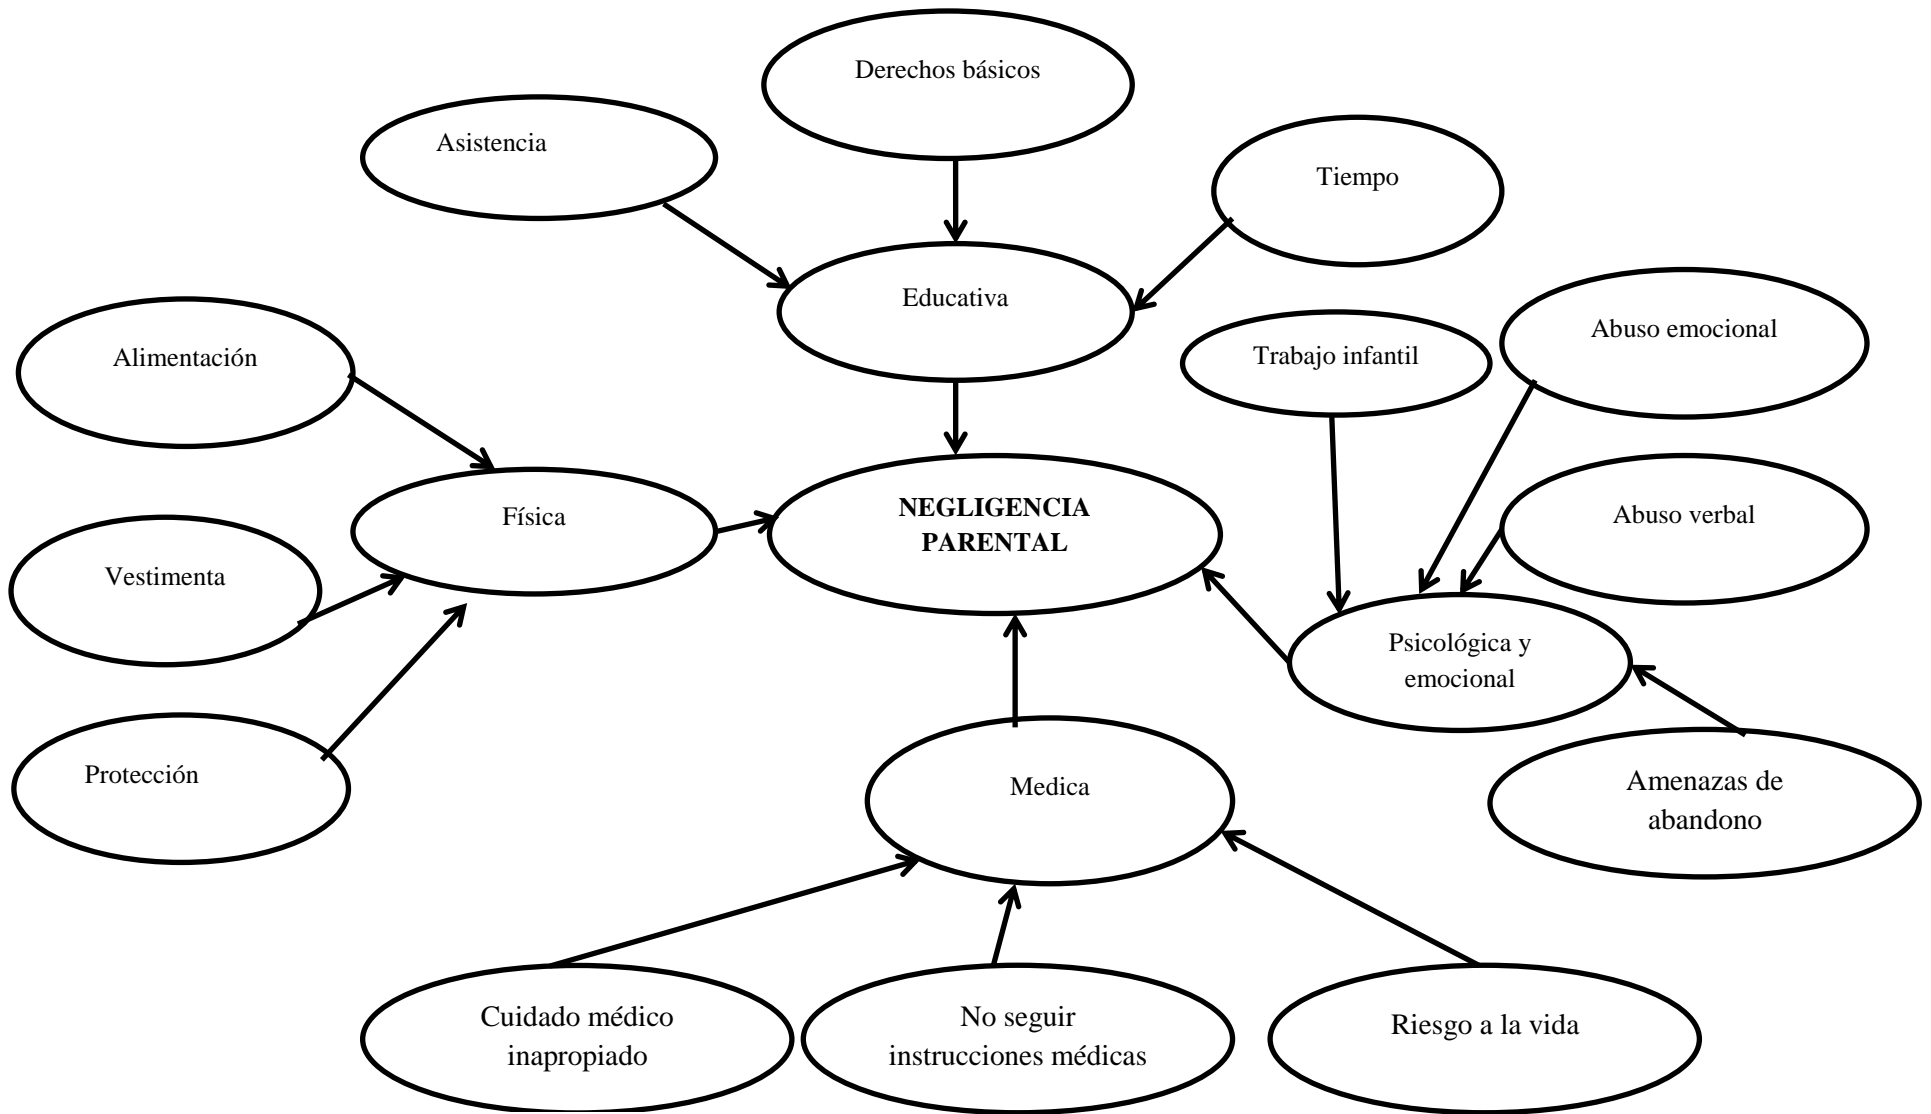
Derechos básicos

Asistencia

Tiempo

Educativa

Alimentación

Trabajo infantil

Abuso emocional

Física

NEGLIGENCIA PARENTAL

Abuso verbal

Vestimenta

Psicológica y emocional

Protección

Medica

Amenazas de abandono

Cuidado médico inapropiado

No seguir instrucciones médicas

Riesgo a la vida